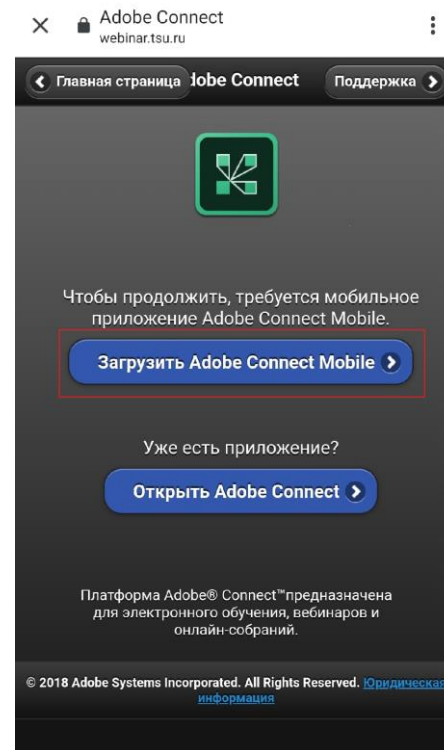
Adobe Connect
webinar.tsu.ru

Главная страница lobe Connect Поддержка

Чтобы продолжить, требуется мобильное приложение Adobe Connect Mobile.

Загрузить Adobe Connect Mobile

Уже есть приложение?

Открыть Adobe Connect

Платформа Adobe® Connect™предназначена для электронного обучения, вебинаров и онлайн-собраний.

© 2018 Adobe Systems Incorporated. All Rights Reserved. Юридическая информация